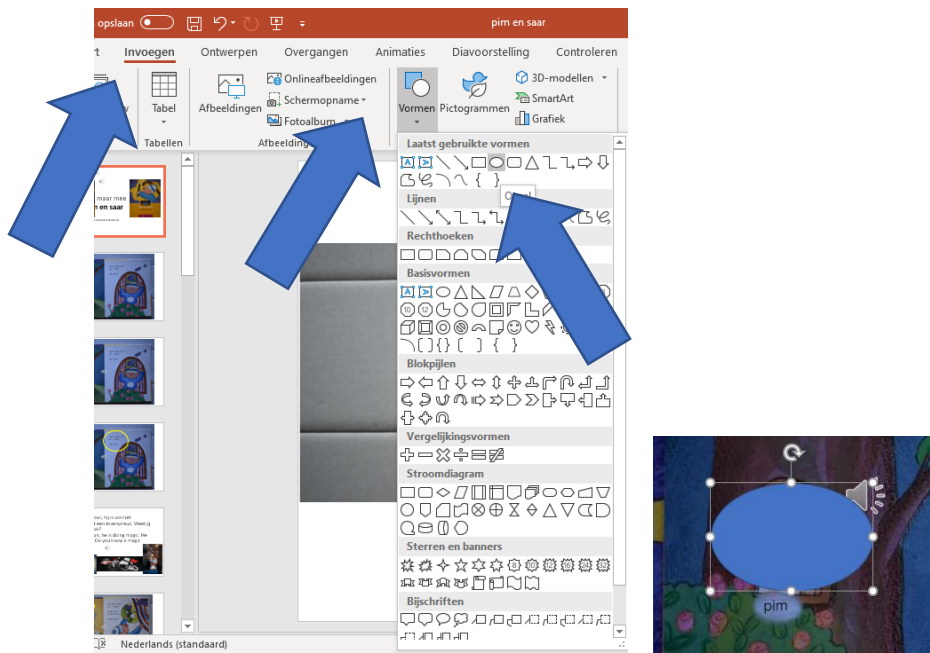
opslaan
pim en saar
rt Invoegen Ontwerpen Overgangen Animaties Diavoorstelling Controleren
Tabel
Tabellen
Afbeeldingen
Onlineafbeeldingen
Schermopname
Fotoalbum
Afbeeldingen
Vormen
Pictogrammen
3D-modellen
SmartArt
Grafiek
Laatst gebruikte vormen
Ovaal
Lijnen
Rechthoeken
Basisvormen
Blokpijlen
Vergelijkingsvormen
Stroomdiagram
Sterren en banners
Bijschriften
maar mee
n en saar
Nederlands (standaard)
pim